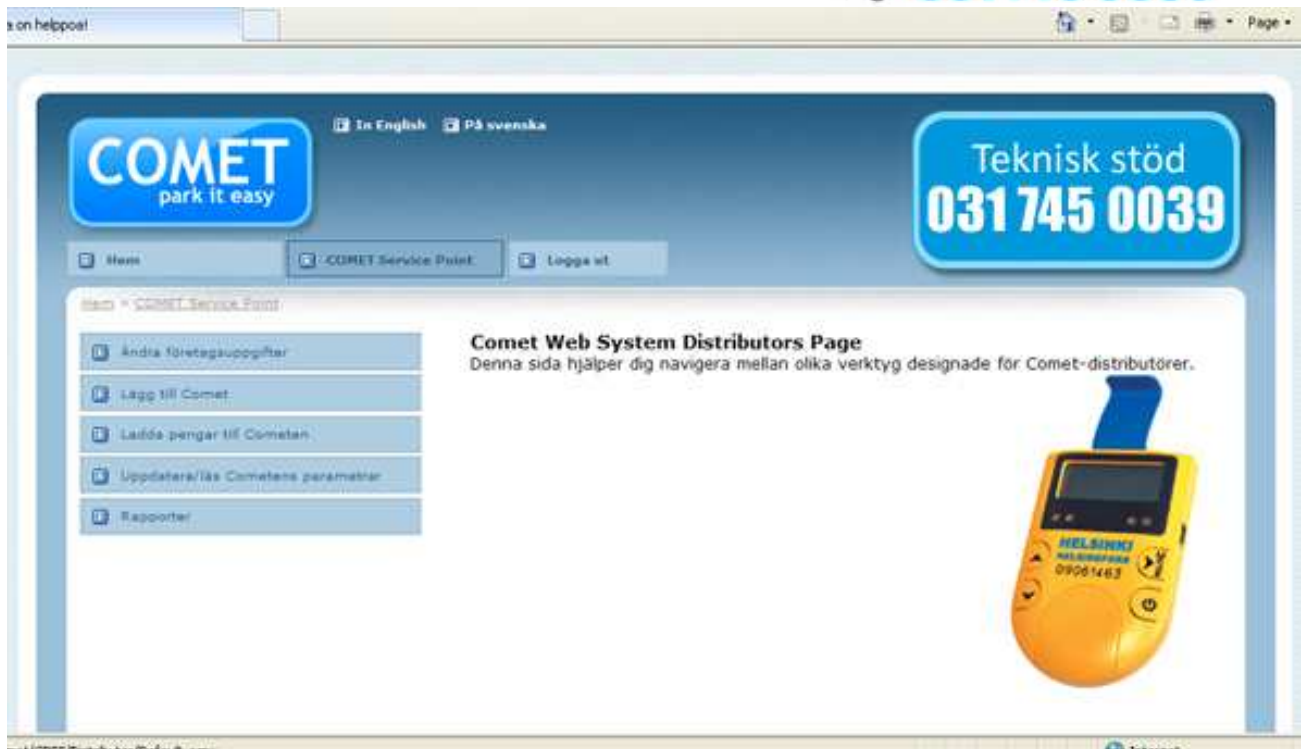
on helppoa!

Page

In English På svenska

COMET
park it easy

Teknisk stöd
031 745 0039

Hem COMET Service Point Logga ut

Hem > COMET Service Point

Ändra företagsuppgifter
Lägg till Comet
Ladda pengar till Cometen
Uppdatera/läs Cometens parametrar
Rapporter

Comet Web System Distributors Page
Denna sida hjälper dig navigera mellan olika verktyg designade för Comet-distributörer.

HELSINKI
HELSINGFORS
09061463